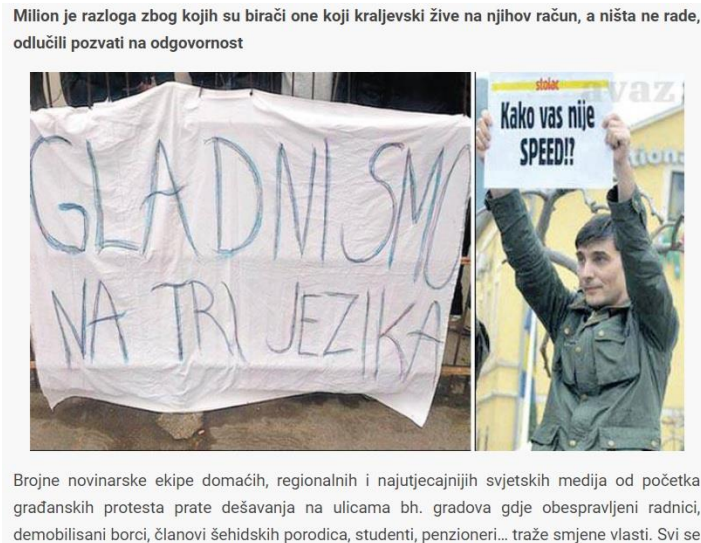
Milion je razloga zbog kojih su birači one koji kraljevski žive na njihov račun, a ništa ne rade, odlučili pozvati na odgovornost

GLADNI SMO NA TRI JEZIKA

stolac
Kako vas nije SPEED!?

avaz

Brojne novinarske ekipe domaćih, regionalnih i najutjecajnijih svjetskih medija od početka građanskih protesta prate dešavanja na ulicama bh. gradova gdje obespravljeni radnici, demobilisani borci, članovi šehidskih porodica, studenti, penzioneri... traže smjene vlasti. Svi se